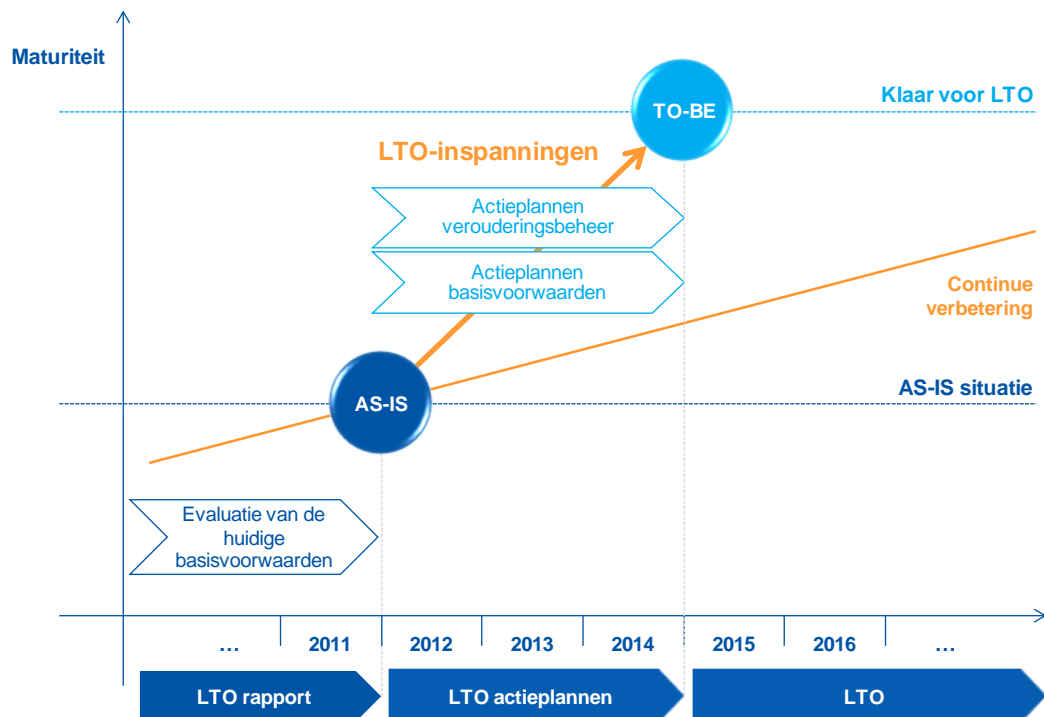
Maturiteit

Klaar voor LTO

TO-BE

LTO-inspanningen

Actieplannen verouderingsbeheer

Actieplannen basisvoorwaarden

Continue verbetering

AS-IS

AS-IS situatie

Evaluatie van de huidige basisvoorwaarden

… 2011 2012 2013 2014 2015 2016 …

LTO rapport

LTO actieplannen

LTO